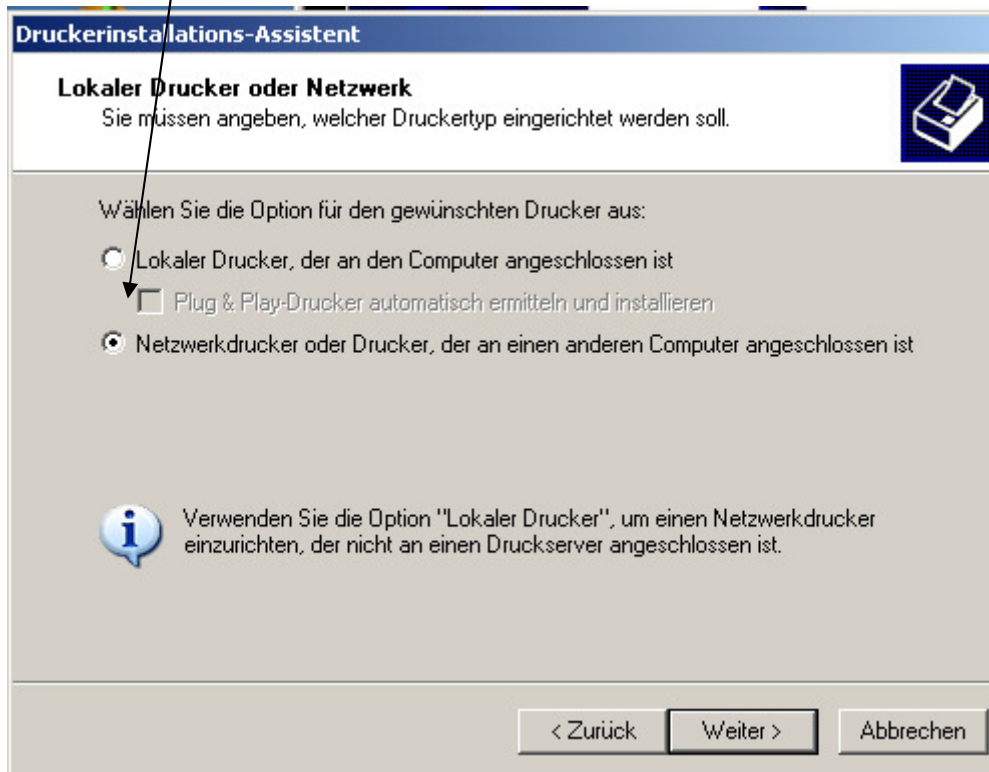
Druckerinstallations-Assistent

Lokaler Drucker oder Netzwerk
Sie müssen angeben, welcher Druckertyp eingerichtet werden soll.

Wählen Sie die Option für den gewünschten Drucker aus:

Lokaler Drucker, der an den Computer angeschlossen ist

Plug & Play-Drucker automatisch ermitteln und installieren

Netzwerkdrucker oder Drucker, der an einen anderen Computer angeschlossen ist

Verwenden Sie die Option "Lokaler Drucker", um einen Netzwerkdrucker einzurichten, der nicht an einen Druckserver angeschlossen ist.

< Zurück | Weiter > | Abbrechen